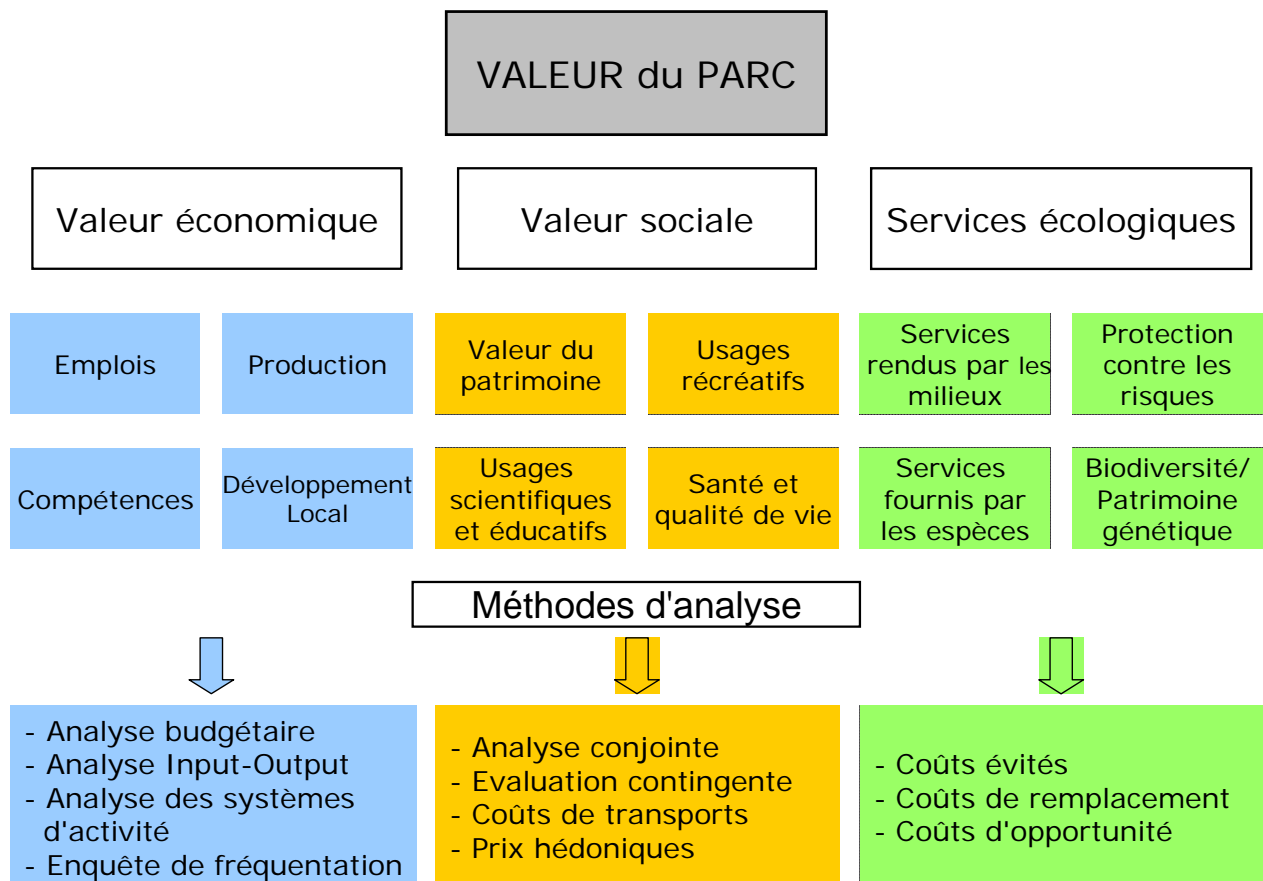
VALEUR du PARC

Valeur économique

Valeur sociale

Services écologiques

Emplois

Production

Valeur du patrimoine

Usages récréatifs

Services rendus par les milieux

Protection contre les risques

Compétences

Développement Local

Usages scientifiques et éducatifs

Santé et qualité de vie

Services fournis par les espèces

Biodiversité/ Patrimoine génétique

Méthodes d'analyse

- Analyse budgétaire
- Analyse Input-Output
- Analyse des systèmes d'activité
- Enquête de fréquentation

- Analyse conjointe
- Evaluation contingente
- Coûts de transports
- Prix hédoniques

- Coûts évités
- Coûts de remplacement
- Coûts d'opportunité